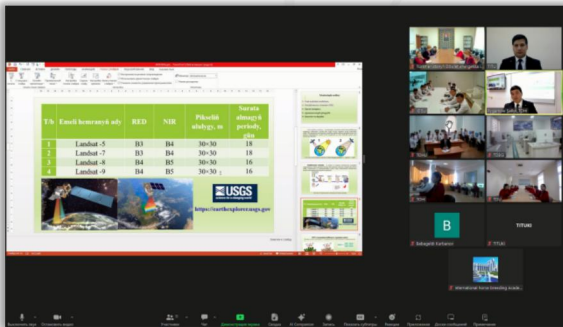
| T/b | Emeli hemranyň ady | RED | NIR | Pikselli ululygy, m | Suratа almagyň periody, gün |
|---|---|---|---|---|---|
| 1 | Landsat -5 | B3 | B4 | 30×30 | 18 |
| 2 | Landsat -7 | B3 | B4 | 30×30 | 18 |
| 3 | Landsat -8 | B4 | B5 | 30×30 | 16 |
| 4 | Landsat -9 | B4 | B5 | 30×30 | 16 |

USGS

https://earthexplorer.usgs.gov

B

Babagelin Bairamov

TITUKI

International Scrite Breeding Acade

Включить звук

Остановить видео

Участники

Чат

Демонстрация экрана

Опрос

Запись

Реакции

Приложения

Доска

Выйти